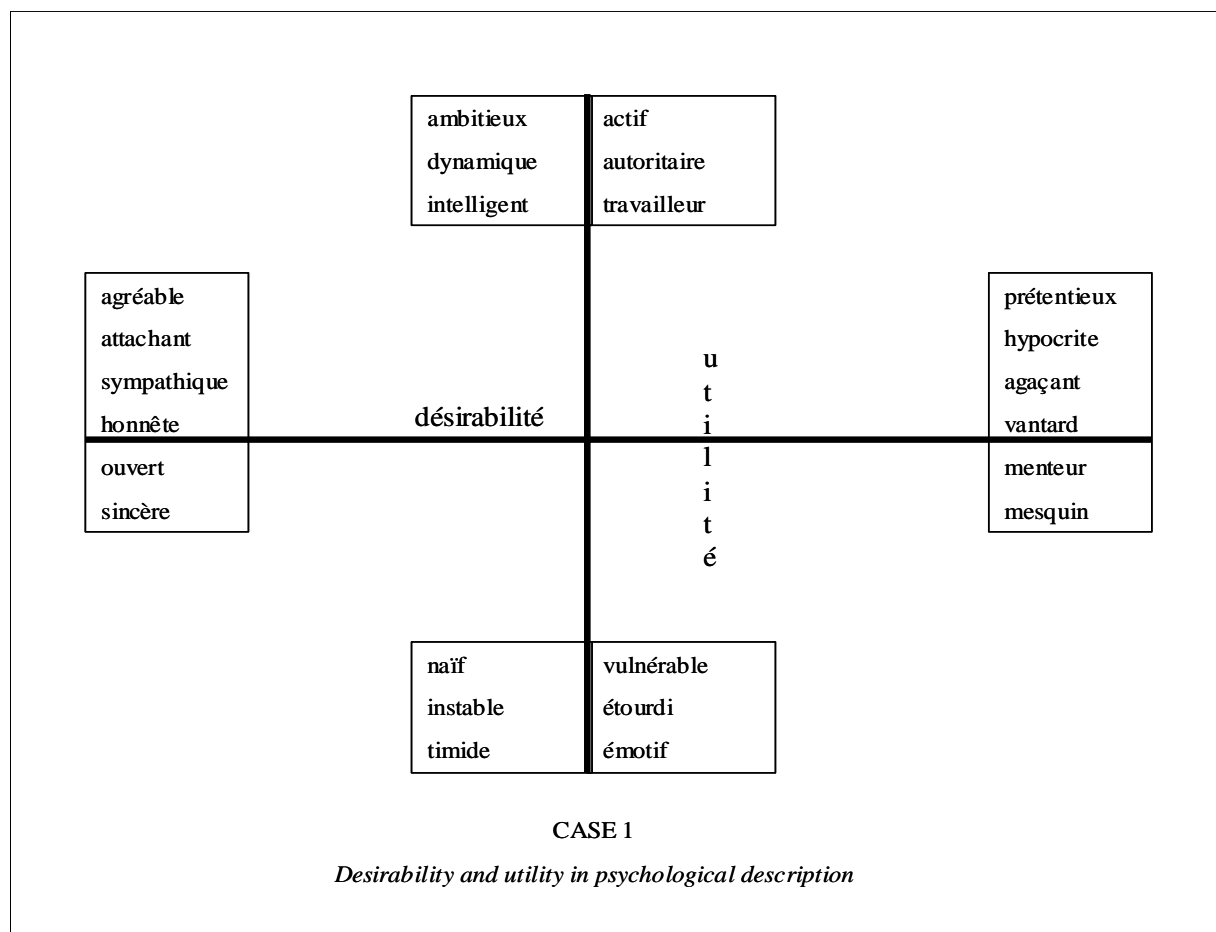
ambitieux
dynamique
intelligent

actif
autoritaire
travailleur

agréable
attachant
sympathique
honnête
ouvert
sincère

désirabilité

u
t
i
l
i
t
é

prétentieux
hypocrite
agaçant
vantard
menteur
mesquin

naïf
instable
timide

vulnérable
étourdi
émotif

CASE 1

*Desirability and utility in psychological description*